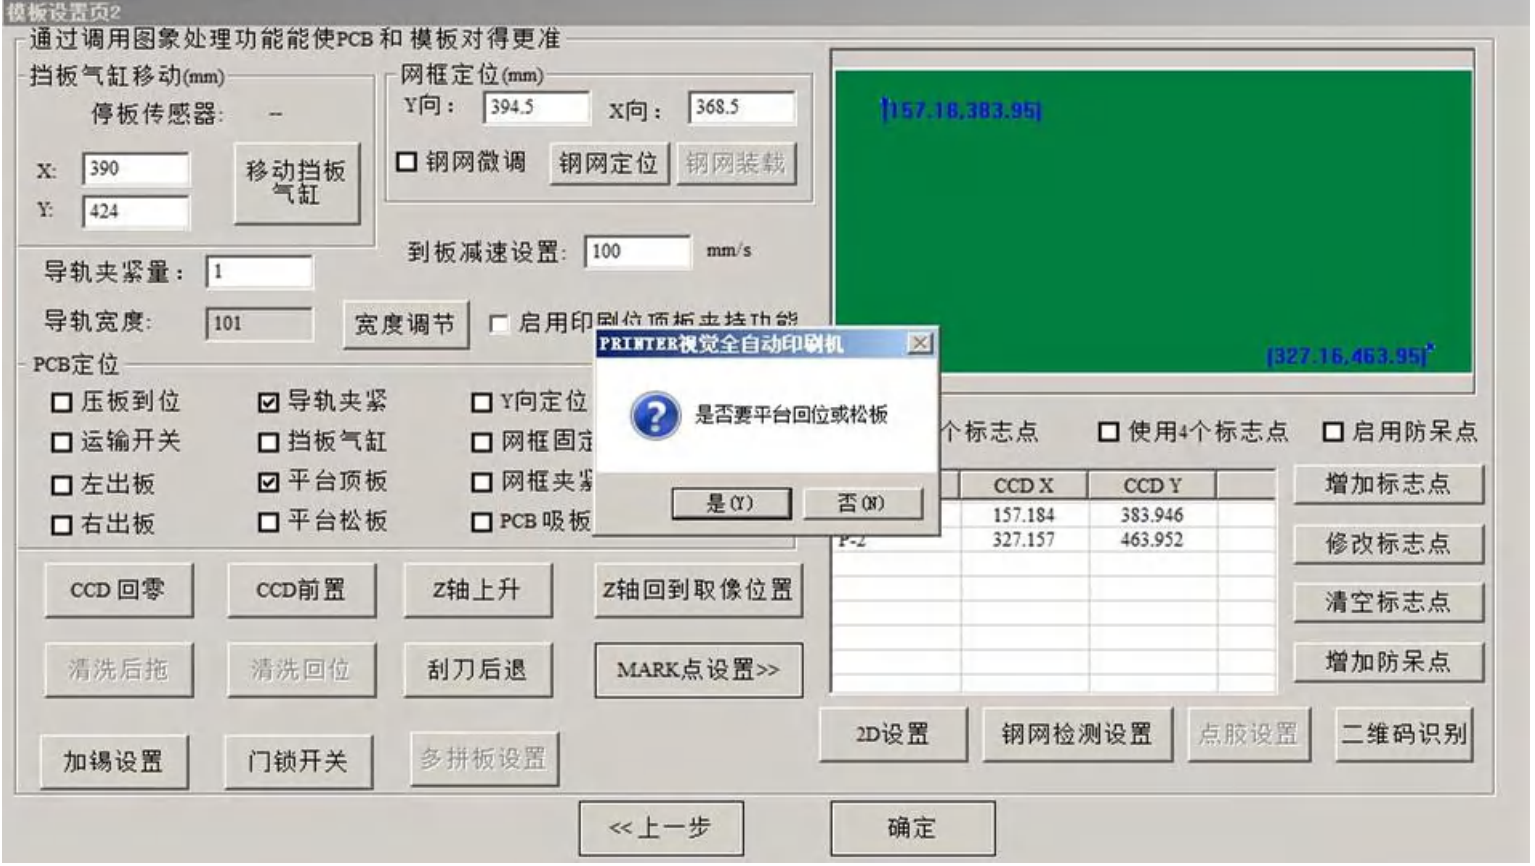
模板设置页2

通过调用图象处理功能能使PCB和模板对得更准

挡板气缸移动(mm)

停板传感器: --

X: 390

Y: 424

移动挡板气缸

网框定位(mm)

Y向: 394.5 X向: 368.5

☐ 钢网微调 钢网定位 钢网装载

到板减速设置: 100 mm/s

导轨夹紧量: 1

导轨宽度: 101 宽度调节 ☐ 启用印刷位顶板夹持功能

PCB定位

☐ 压板到位 ☑ 导轨夹紧 ☐ Y向定位

☐ 运输开关 ☐ 挡板气缸 ☐ 网框固定

☐ 左出板 ☑ 平台顶板 ☐ 网框夹紧

☐ 右出板 ☐ 平台松板 ☐ PCB吸板

[157.16,383.95]

[327.16,463.95]

PRINTER视觉全自动印刷机

是否要平台回位或松板

是(Y) 否(N)

个标志点 ☐ 使用4个标志点 ☐ 启用防呆点

| | CCD X | CCD Y | |
|---|---|---|---|
| | 157.184 | 383.946 | |
| P-2 | 327.157 | 463.952 | |

增加标志点

修改标志点

清空标志点

增加防呆点

CCD回零 CCD前置 Z轴上升 Z轴回到取像位置

清洗后拖 清洗回位 刮刀后退 MARK点设置>>

2D设置 钢网检测设置 点胶设置 二维码识别

加锡设置 门锁开关 多拼板设置

<<上一步 确定